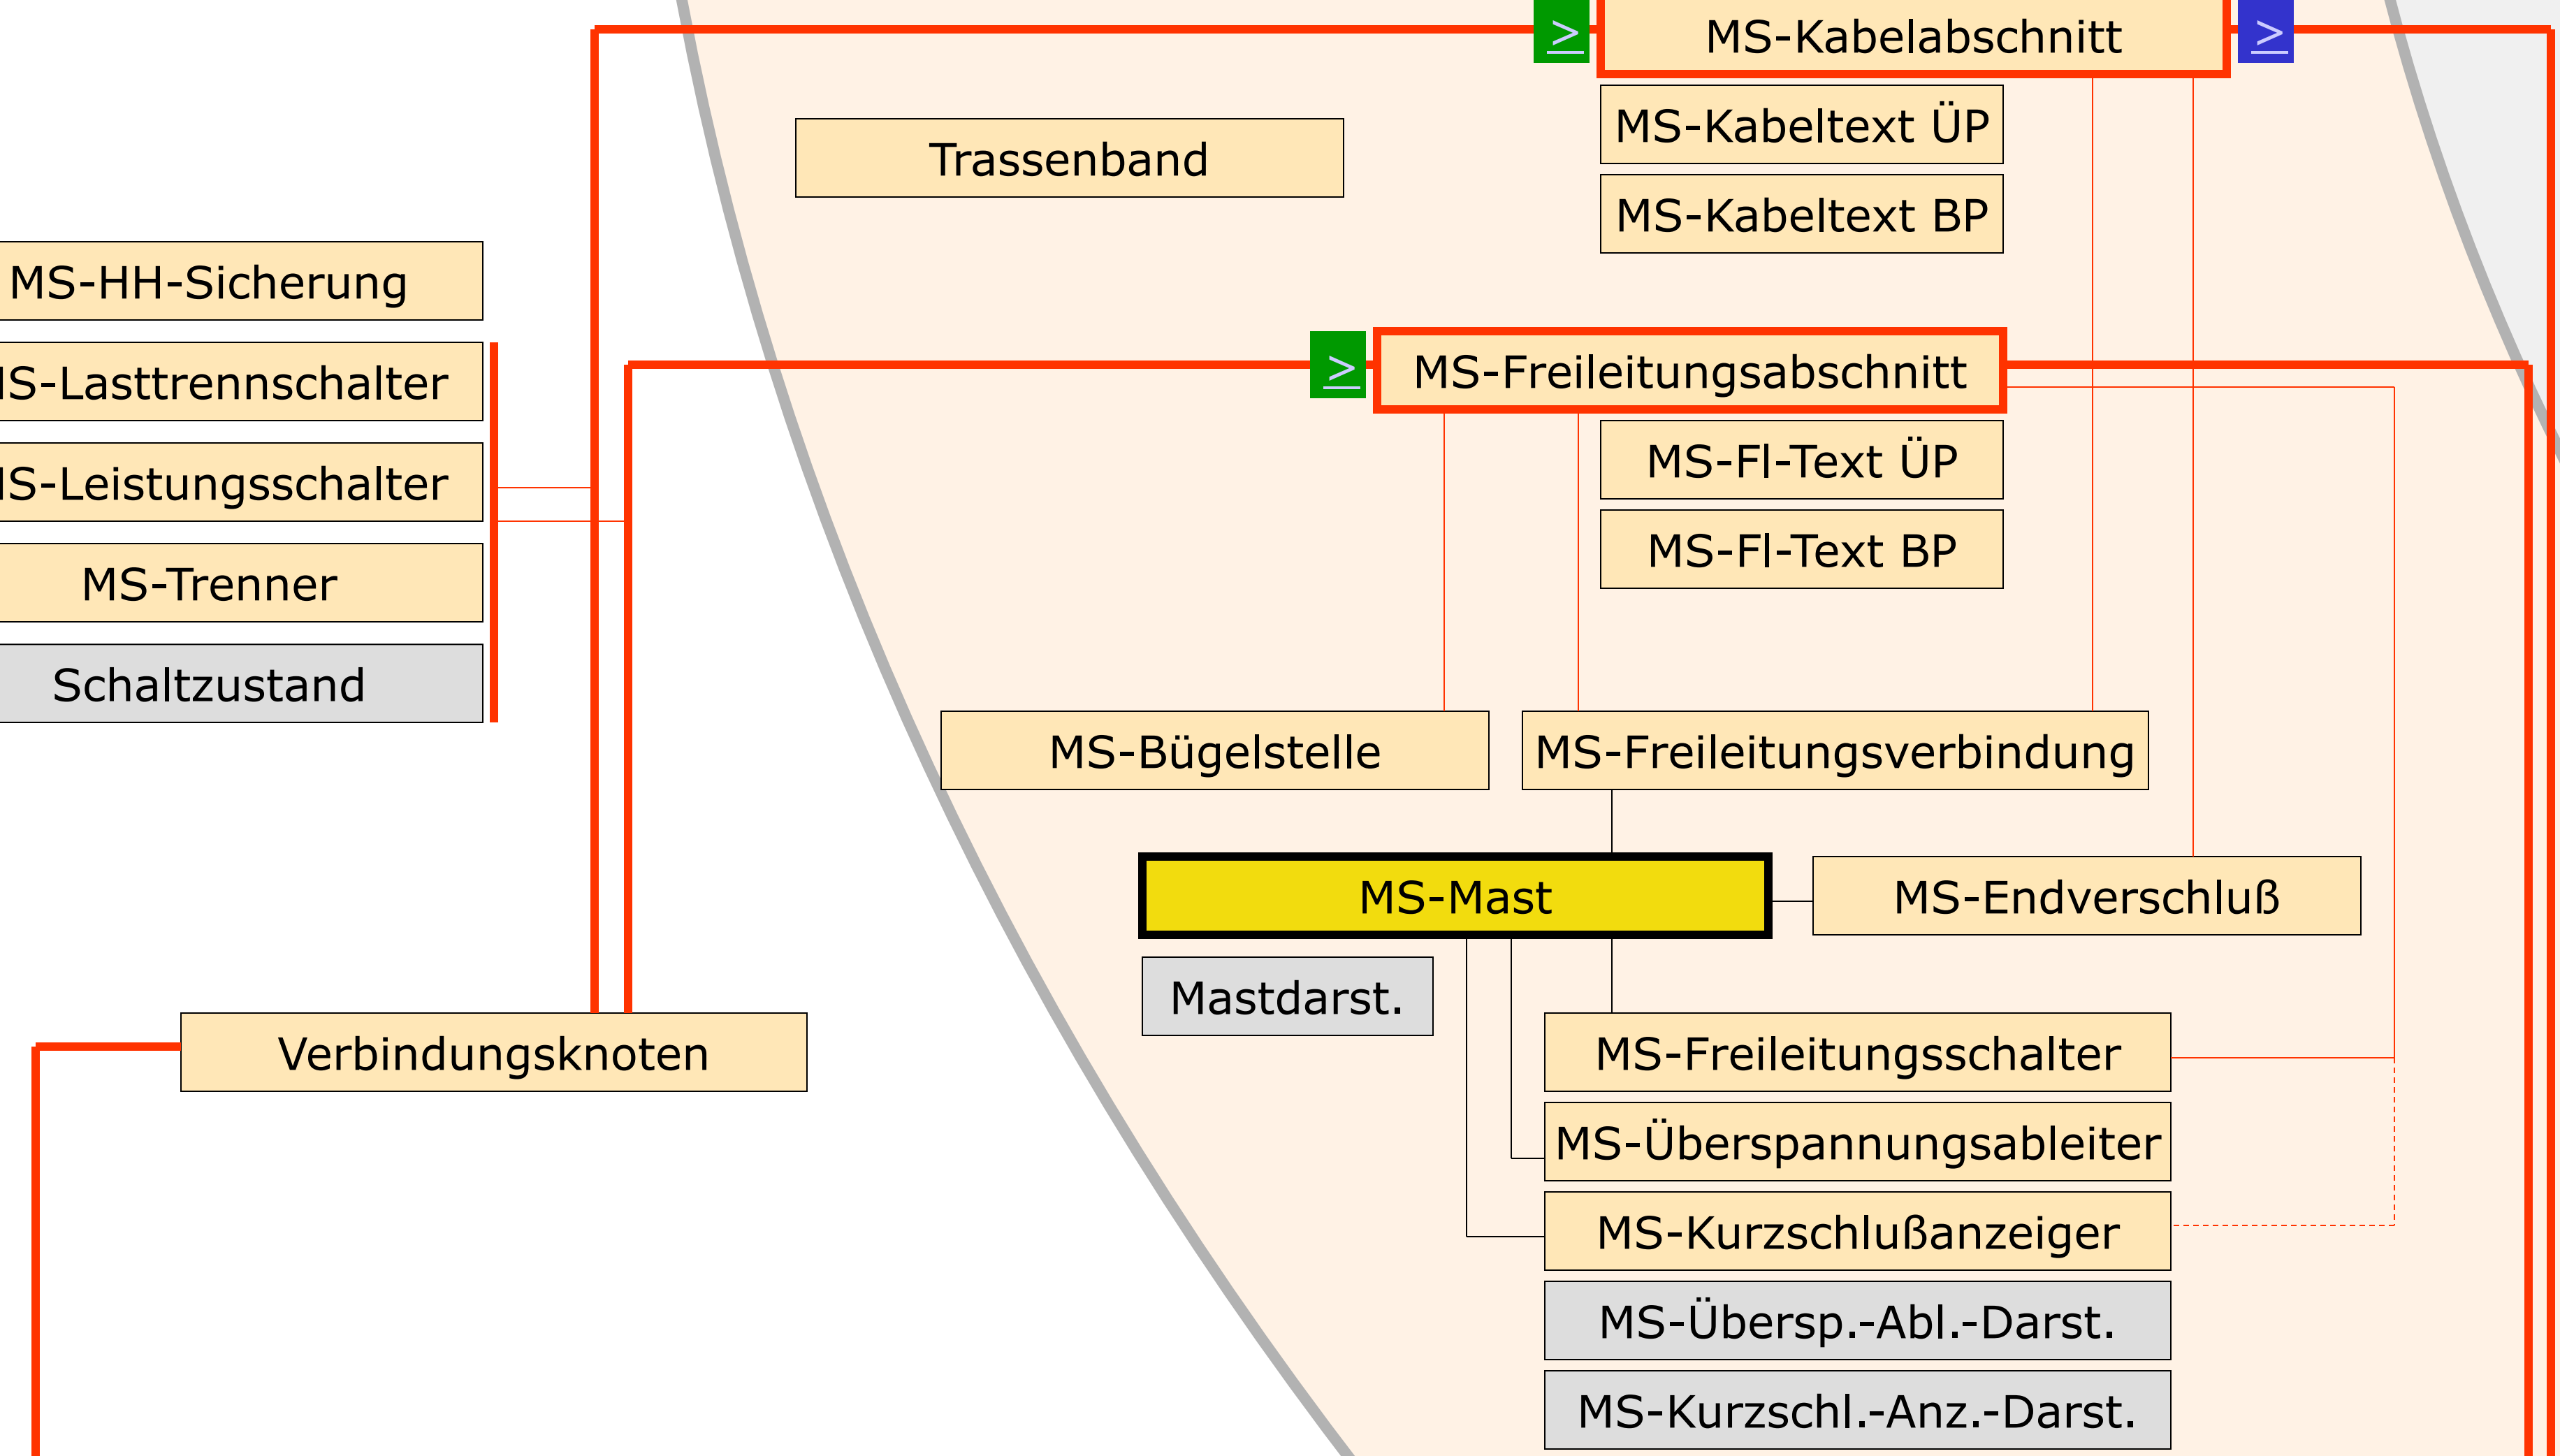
$\geq$ MS-Kabelabschnitt $\geq$

MS-Kabeltext ÜP

MS-Kabeltext BP

Trassenband

MS-HH-Sicherung

IS-Lasttrennschalter

IS-Leistungsschalter

MS-Trenner

Schaltzustand

$\geq$ MS-Freileitungsabschnitt

MS-Fl-Text ÜP

MS-Fl-Text BP

MS-Bügelstelle

MS-Freileitungsverbindung

MS-Mast

MS-Endverschluß

Mastdarst.

Verbindungsknoten

MS-Freileitungsschalter

MS-Überspannungsableiter

MS-Kurzschlußanzeiger

MS-Übersp.-Abl.-Darst.

MS-Kurzschl.-Anz.-Darst.